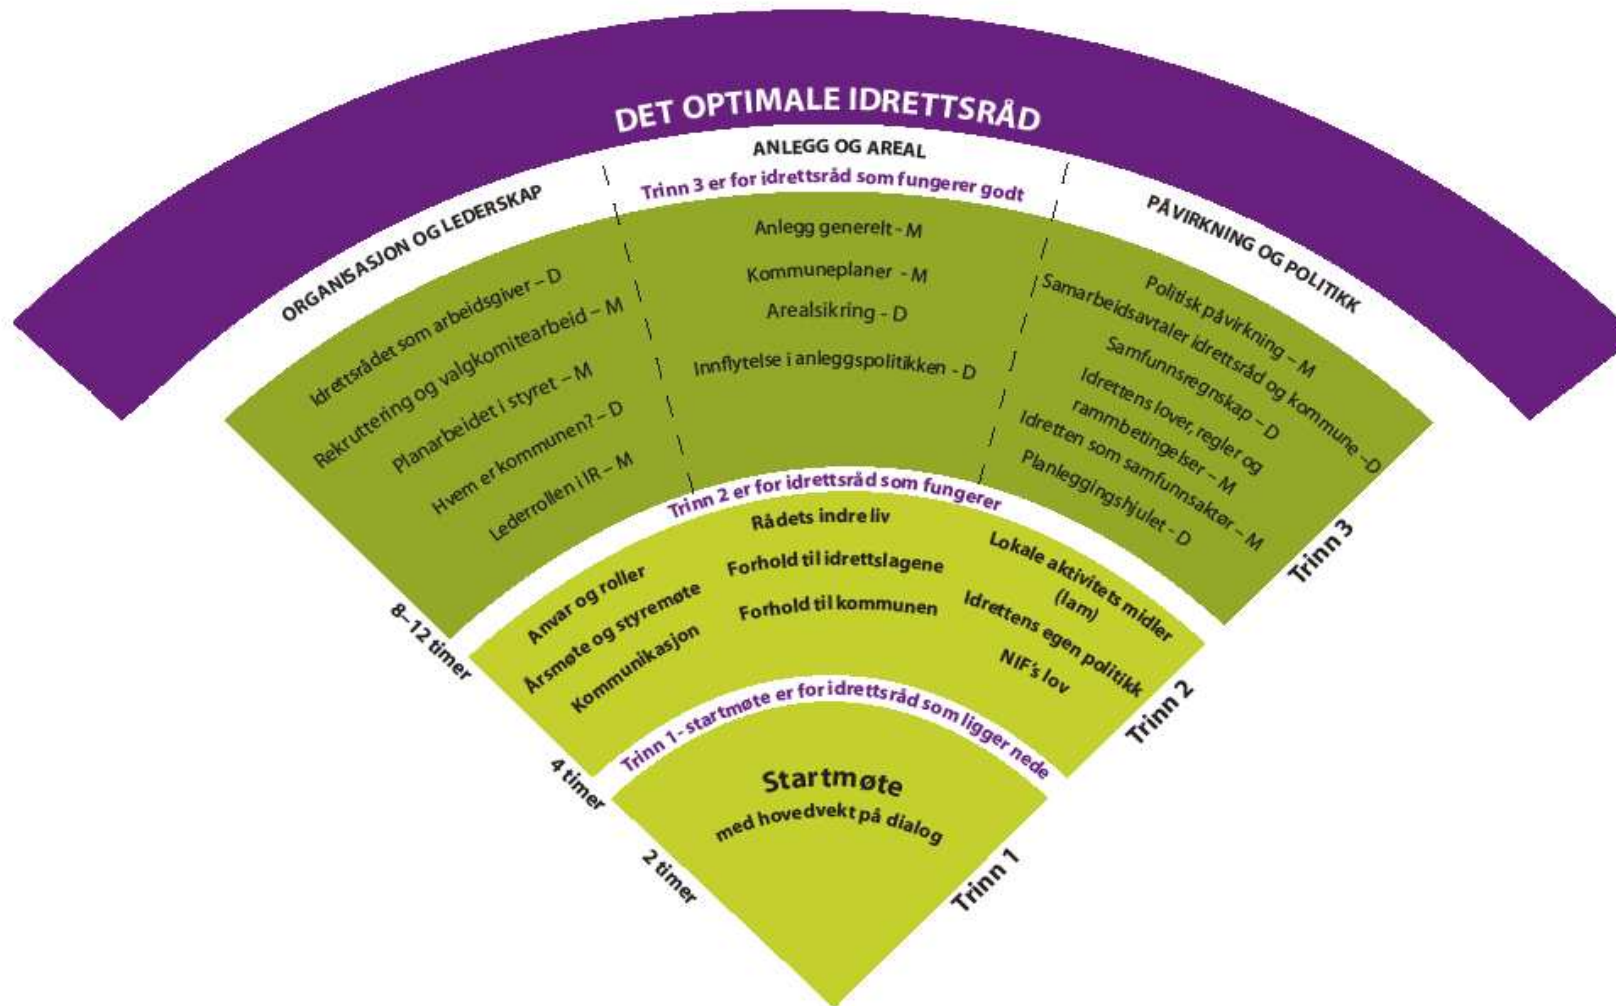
DET OPTIMALE IDRETTSRÅD

ANLEGG OG AREAL

Trinn 3 er for idrettsråd som fungerer godt

ORGANISASJON OG LEDERSKAP

PÅVIRKNING OG POLITIKK

Idrettsrådet som arbeidsgiver – D
Rekruttering og valgkomitearbeid – M
Planarbeidet i styret – M
Hvem er kommunen? – D
Lederrollen i IR – M

Anlegg generelt - M
Kommuneplaner - M
Arealsikring - D
Innflytelse i anleggspolitikken - D

Politisk påvirkning – M
Samarbeidsavtaler idrettsråd og kommune – D
Samfunnsregnskap – D
Idrettens lover, regler og rammbetingelser – M
Idretten som samfunnsaktør – M
Planleggingshjulet – D

Trinn 3

8–12 timer

Trinn 2 er for idrettsråd som fungerer

Rådets indre liv
Forhold til idrettslagene
Forhold til kommunen

Anvar og roller
Årsmøte og styremøte
Kommunikasjon

Lokale aktivitets midler (lam)
Idrettens egen politikk
NIF's lov

Trinn 2

4 timer

Trinn 1 - startmøte er for idrettsråd som ligger nede

Startmøte
med hovedvekt på dialog

2 timer

Trinn 1